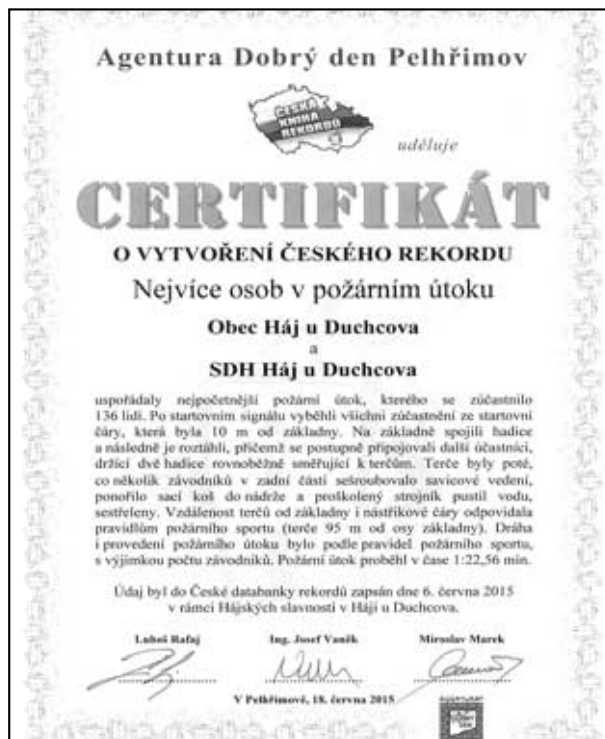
Agentura Dobrý den Pelhřimov

ČESKÁ KNIHA REKORDŮ

uděluje

CERTIFIKÁT

O VYTVOŘENÍ ČESKÉHO REKORDU

Nejvíce osob v požárním útoku

Obec Háj u Duchcova
a
SDH Háj u Duchcova

uspořádaly nejpočetnější požární útok, kterého se zúčastnilo 136 lidí. Po startovním signálu vyběhli všichni zúčastnění ze startovní čáry, která byla 10 m od základny. Na základně spojili hadice a následně je roztáhli, přičemž se postupně připojovali další účastníci, držící dvě hadice rovnoběžně směřující k terčům. Terče byly poté, co několik závodníků v zadní části sešroubovalo savicové vedení, ponořilo sací koš do nádrže a proškolený strojník pustil vodu, sestřeleny. Vzdálenost terčů od základny i nástřikové čáry odpovídala pravidlům požárního sportu (terče 95 m od osy základny). Dráha i provedení požárního útoku bylo podle pravidel požárního sportu, s výjimkou počtu závodníků. Požární útok proběhl v čase 1:22,56 min.

Údaj byl do České databanky rekordů zapsán dne 6. června 2015 v rámci Hájských slavností v Háji u Duchcova.

Luboš Rafaj

Ing. Josef Vaněk

Miroslav Marek

V Pelhřimově, 18. června 2015